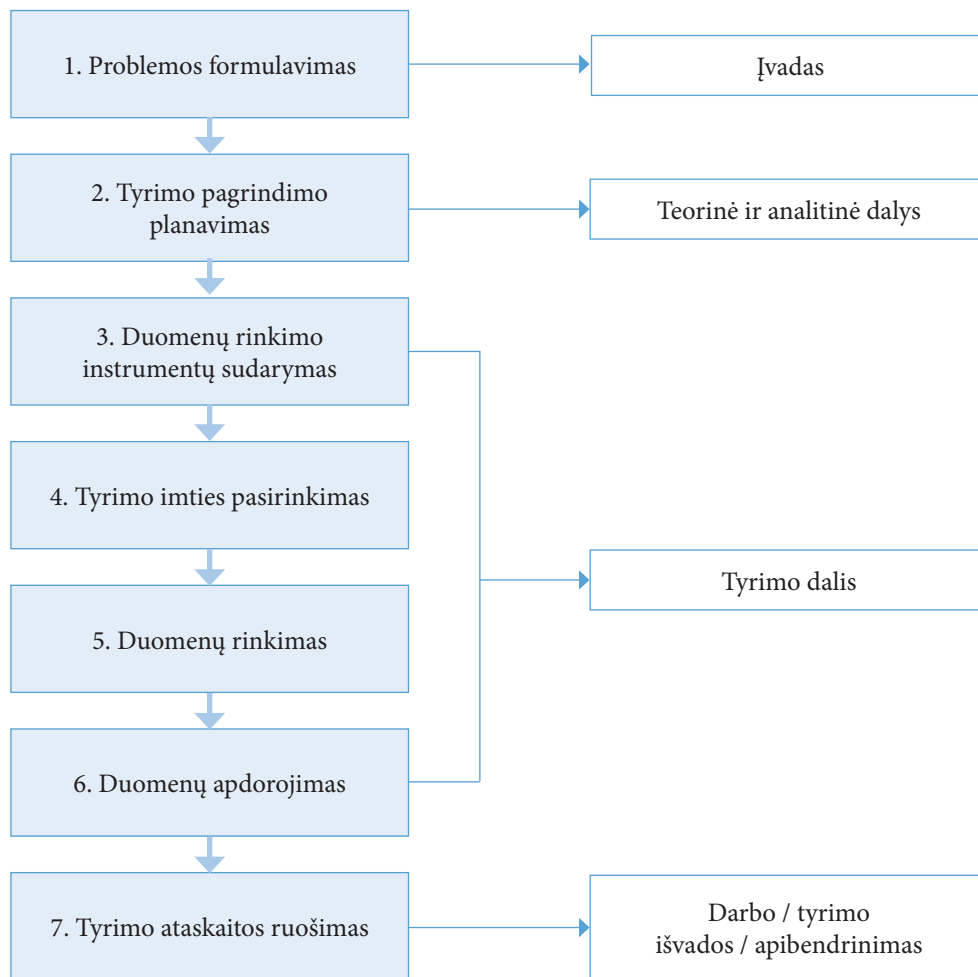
1. Problemos formulavimas

Įvadas

2. Tyrimo pagrindimo planavimas

Teorinė ir analitinė dalys

3. Duomenų rinkimo instrumentų sudarymas

4. Tyrimo imties pasirinkimas

Tyrimo dalis

5. Duomenų rinkimas

6. Duomenų apdorojimas

7. Tyrimo ataskaitos ruošimas

Darbo / tyrimo išvados / apibendrinimas